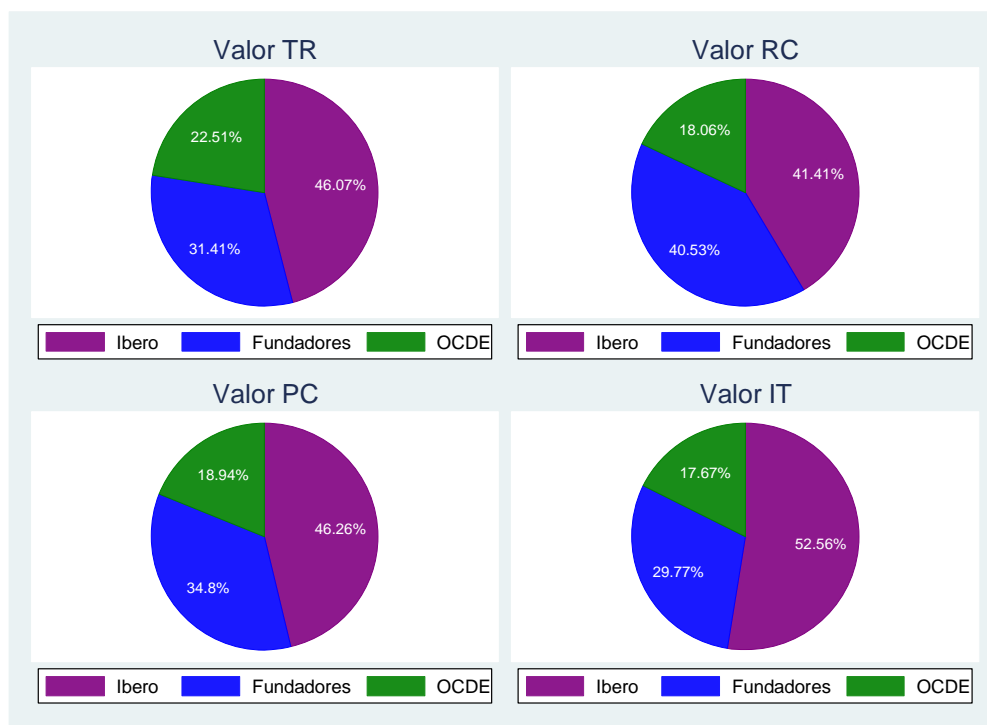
Valor TR

22.51%
46.07%
31.41%

Ibero Fundadores OCDE

Valor RC

18.06%
41.41%
40.53%

Ibero Fundadores OCDE

Valor PC

18.94%
46.26%
34.8%

Ibero Fundadores OCDE

Valor IT

17.67%
52.56%
29.77%

Ibero Fundadores OCDE